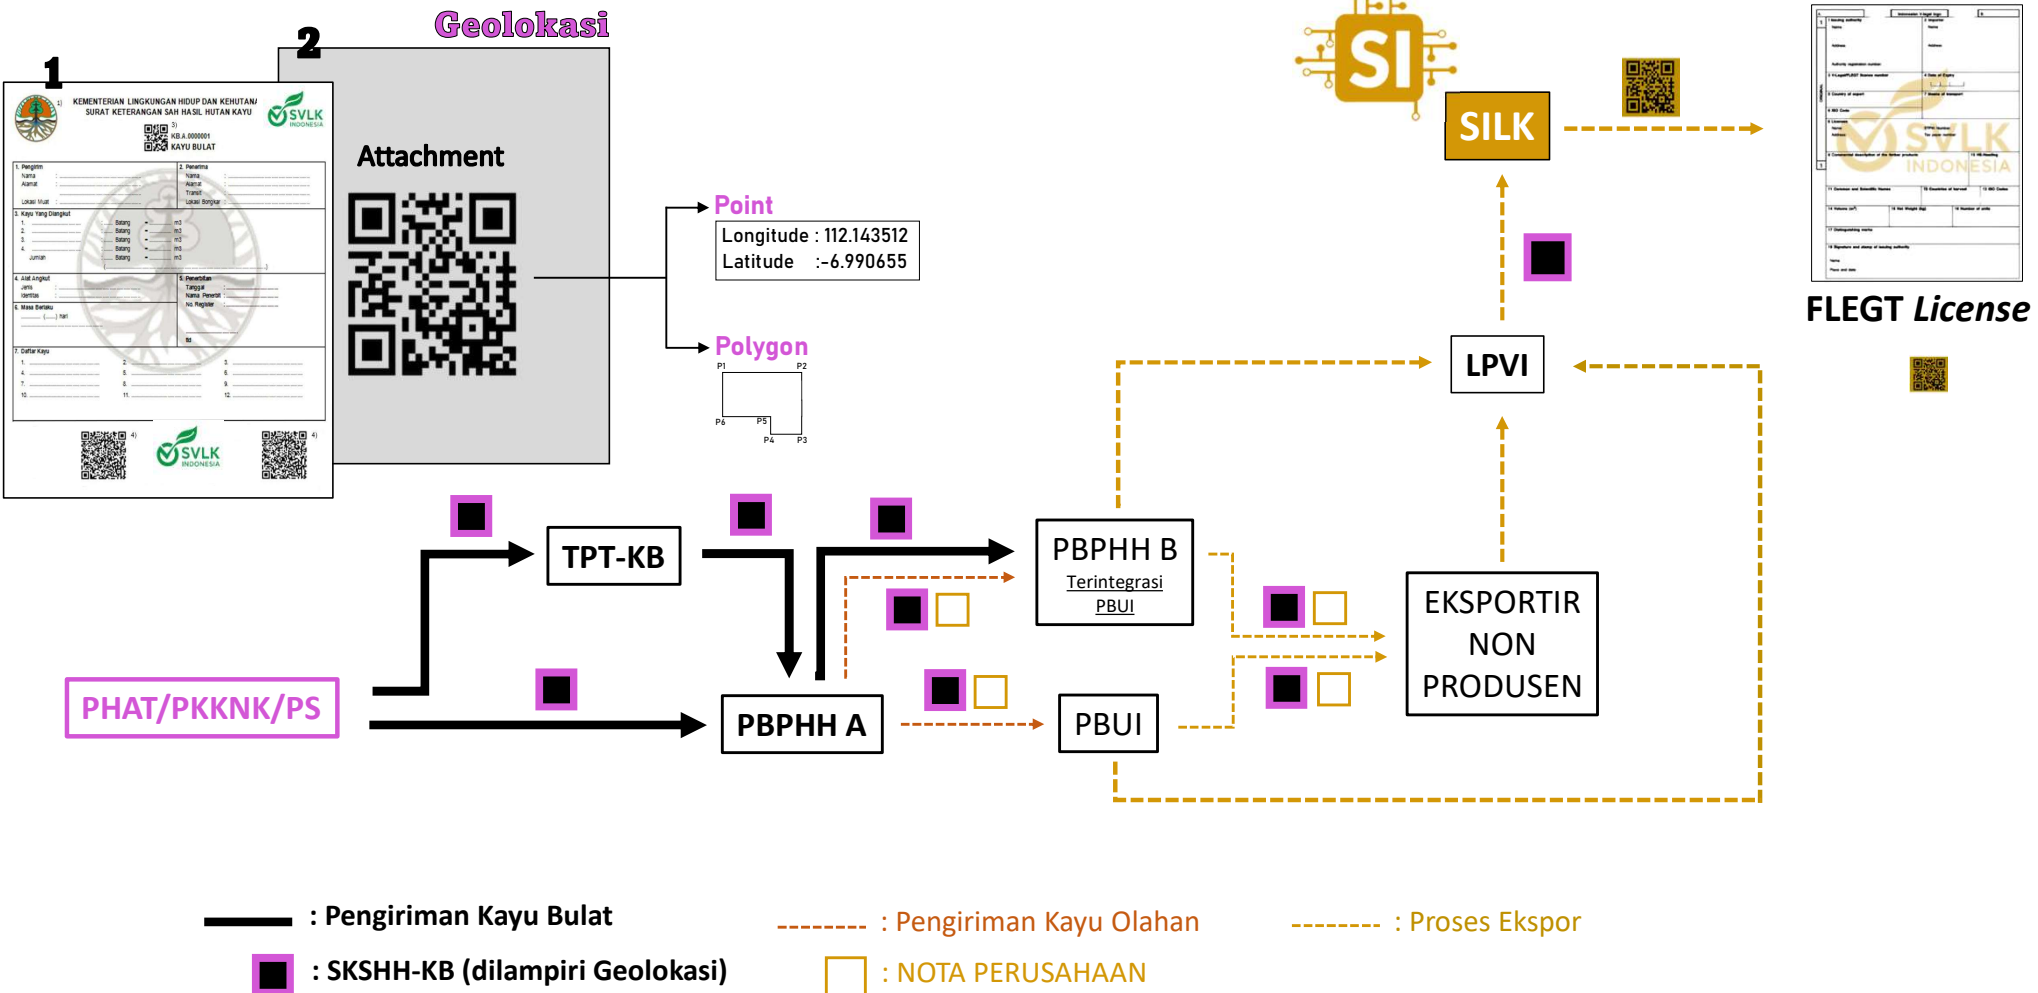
Geolokasi

1

2

KEMENTERIAN LINGKUNGAN HIDUP DAN KEHUTANAN
SURAT KETERANGAN SAH HASIL HUTAN KAYU
KB.A.000001
KAYU BULAT

SVLK INDONESIA

Attachment

Point

Longitude : 112.143512
Latitude : -6.990655

Polygon

P1 P2 P6 P5 P4 P3

SI

SILK

FLEGT *License*

LPVI

TPT-KB

PBPHH B
Terintegrasi
PBUI

EKSPORTIR
NON
PRODUSEN

PHAT/PKKNK/PS

PBPHH A

PBUI

: Pengiriman Kayu Bulat

: SKSHH-KB (dilampiri Geolokasi)

: Pengiriman Kayu Olahan

: NOTA PERUSAHAAN

: Proses Ekspor